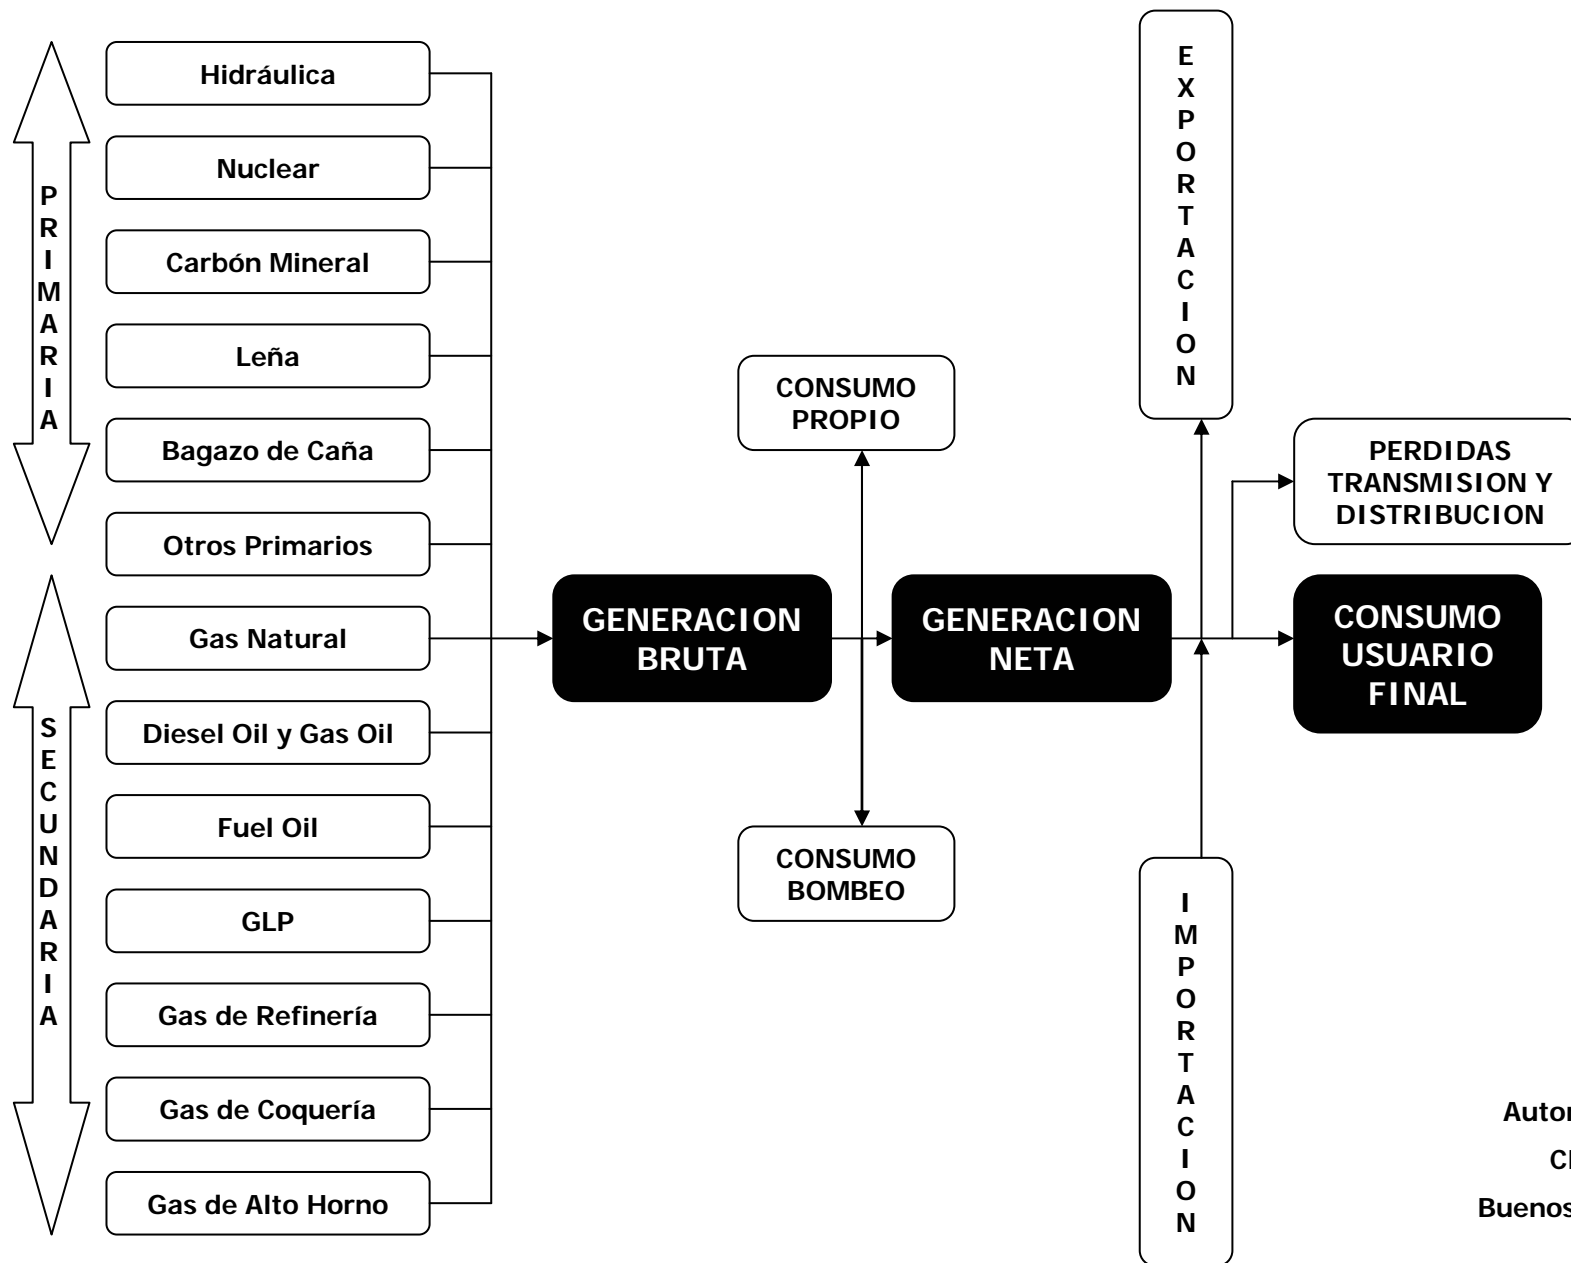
PRIMARIA

Hidráulica

Nuclear

Carbón Mineral

Leña

Bagazo de Caña

Otros Primarios

SECUNDARIA

Gas Natural

Diesel Oil y Gas Oil

Fuel Oil

GLP

Gas de Refinería

Gas de Coquería

Gas de Alto Horno

GENERACION BRUTA

CONSUMO PROPIO

CONSUMO BOMBEO

GENERACION NETA

EXPORTACION

IMPORTACION

PERDIDAS TRANSMISION Y DISTRIBUCION

CONSUMO USUARIO FINAL

Autor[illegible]

C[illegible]

Buenos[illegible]